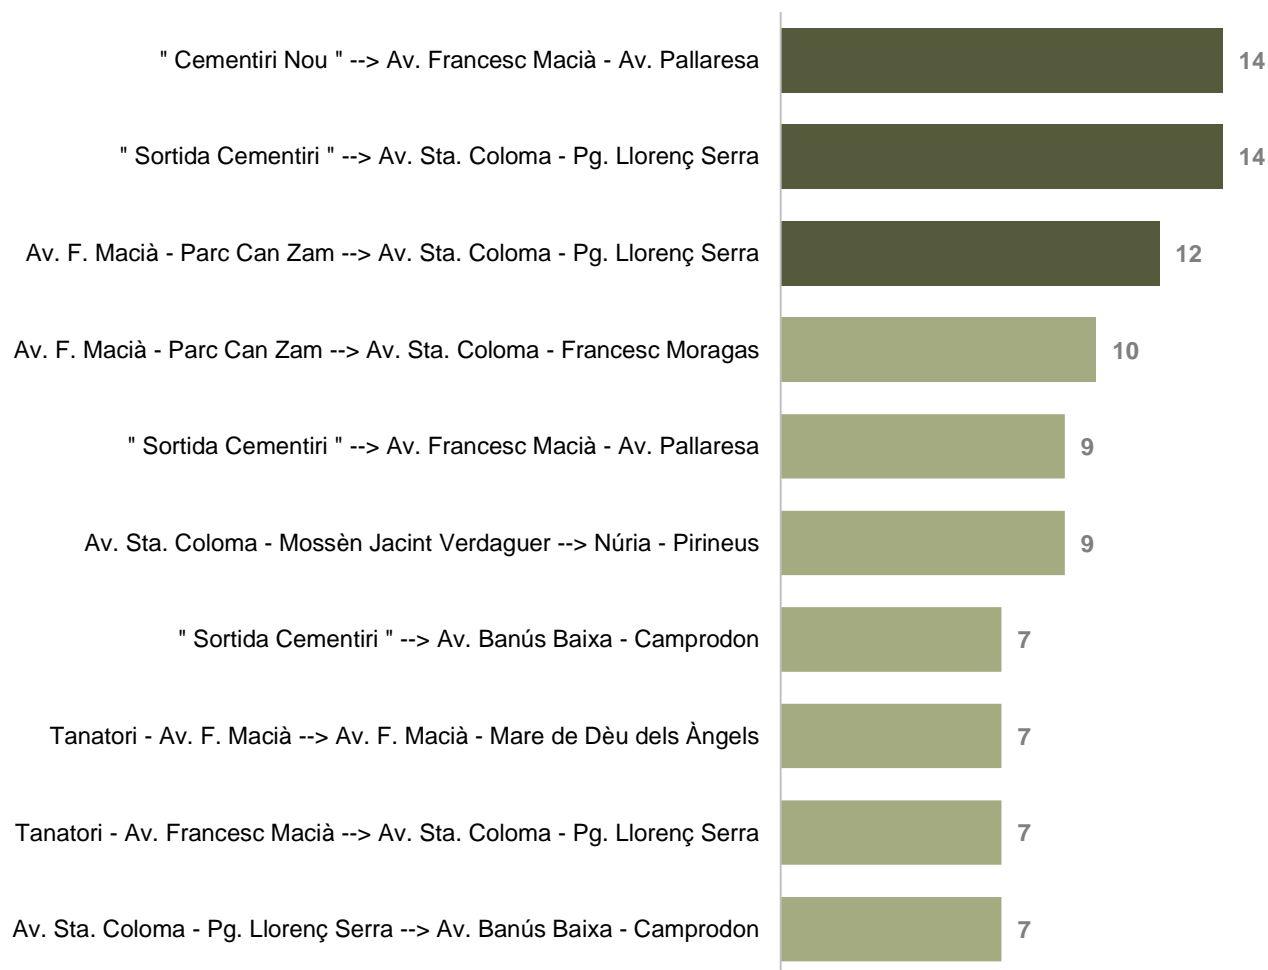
" Cementiri Nou " --> Av. Francesc Macià - Av. Pallaresa 14
" Sortida Cementiri " --> Av. Sta. Coloma - Pg. Llorenç Serra 14
Av. F. Macià - Parc Can Zam --> Av. Sta. Coloma - Pg. Llorenç Serra 12
Av. F. Macià - Parc Can Zam --> Av. Sta. Coloma - Francesc Moragas 10
" Sortida Cementiri " --> Av. Francesc Macià - Av. Pallaresa 9
Av. Sta. Coloma - Mossèn Jacint Verdaguer --> Núria - Pirineus 9
" Sortida Cementiri " --> Av. Banús Baixa - Camprodon 7
Tanatori - Av. F. Macià --> Av. F. Macià - Mare de Dèu dels Àngels 7
Tanatori - Av. Francesc Macià --> Av. Sta. Coloma - Pg. Llorenç Serra 7
Av. Sta. Coloma - Pg. Llorenç Serra --> Av. Banús Baixa - Camprodon 7